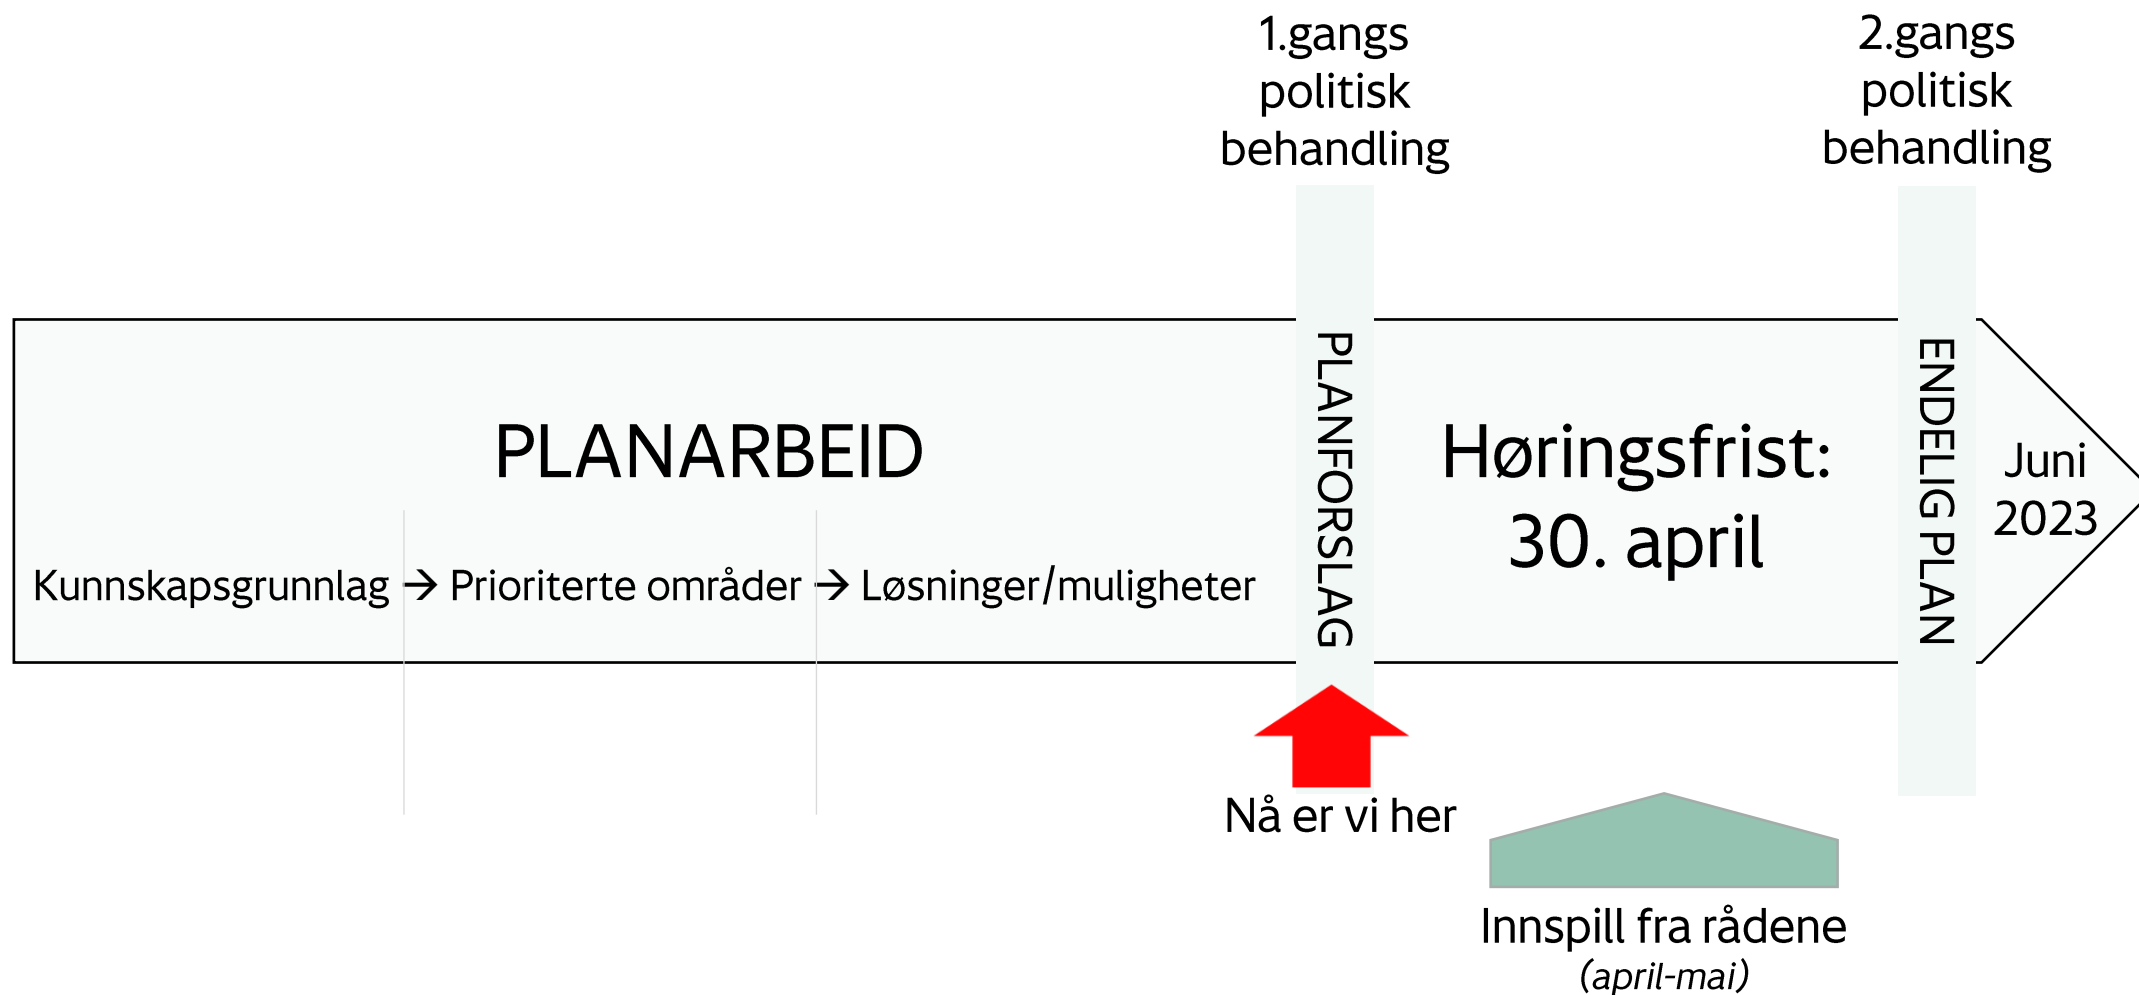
1.gangs politisk behandling

2.gangs politisk behandling

PLANARBEID

Kunnskapsgrunnlag → Prioriterte områder → Løsninger/muligheter

PLANFORSLAG

Høringsfrist: 30. april

ENDELIG PLAN

Juni 2023

Nå er vi her

Innspill fra rådene
(april-mai)